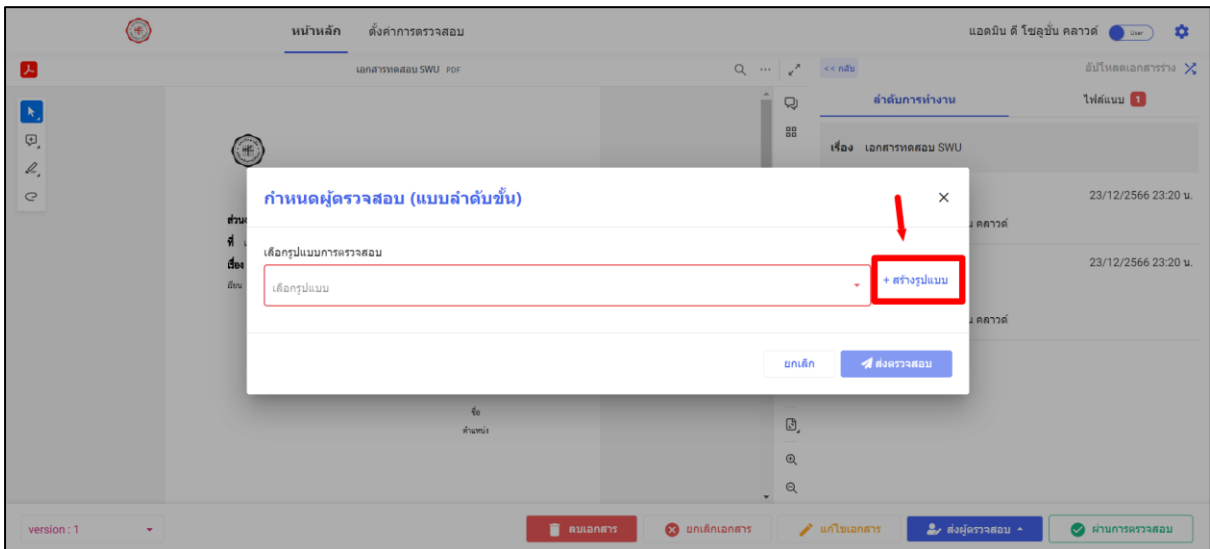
หน้าหลัก ตั้งค่าการตรวจสอบ

แอดมิน ดี โซลูชั่น คลาวด์ User

เอกสารทดสอบ SWU PDF

<< กลับ

อัปโหลดเอกสารร่าง

ลำดับการทำงาน

ไฟล์แนบ 1

เรื่อง เอกสารทดสอบ SWU

23/12/2566 23:20 น.

น คลาวด์

23/12/2566 23:20 น.

น คลาวด์

ส่วน

ที่

เรื่อง

เรียน

กำหนดผู้ตรวจสอบ (แบบลำดับขั้น)

เลือกรูปแบบการตรวจสอบ

เลือกรูปแบบ

+ สร้างรูปแบบ

ยกเลิก

ส่งตรวจสอบ

ชื่อ

ตำแหน่ง

version : 1

ลบเอกสาร

ยกเลิกเอกสาร

แก้ไขเอกสาร

ส่งผู้ตรวจสอบ

ผ่านการตรวจสอบ